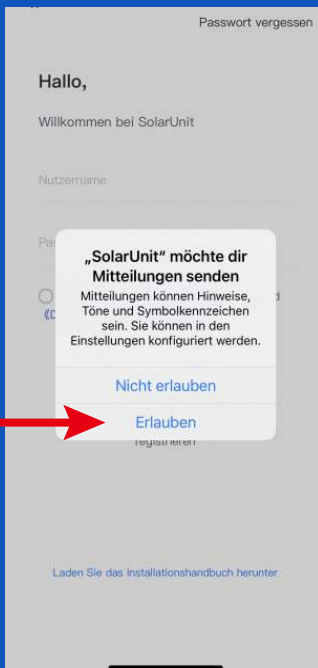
Passwort vergessen

Hallo,

Willkommen bei SolarUnit

Nutzername

Pas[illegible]

„SolarUnit" möchte dir Mitteilungen senden

Mitteilungen können Hinweise, Töne und Symbolkennzeichen sein. Sie können in den Einstellungen konfiguriert werden.

Nicht erlauben

Erlauben

registrieren

Laden Sie das Installationshandbuch herunter